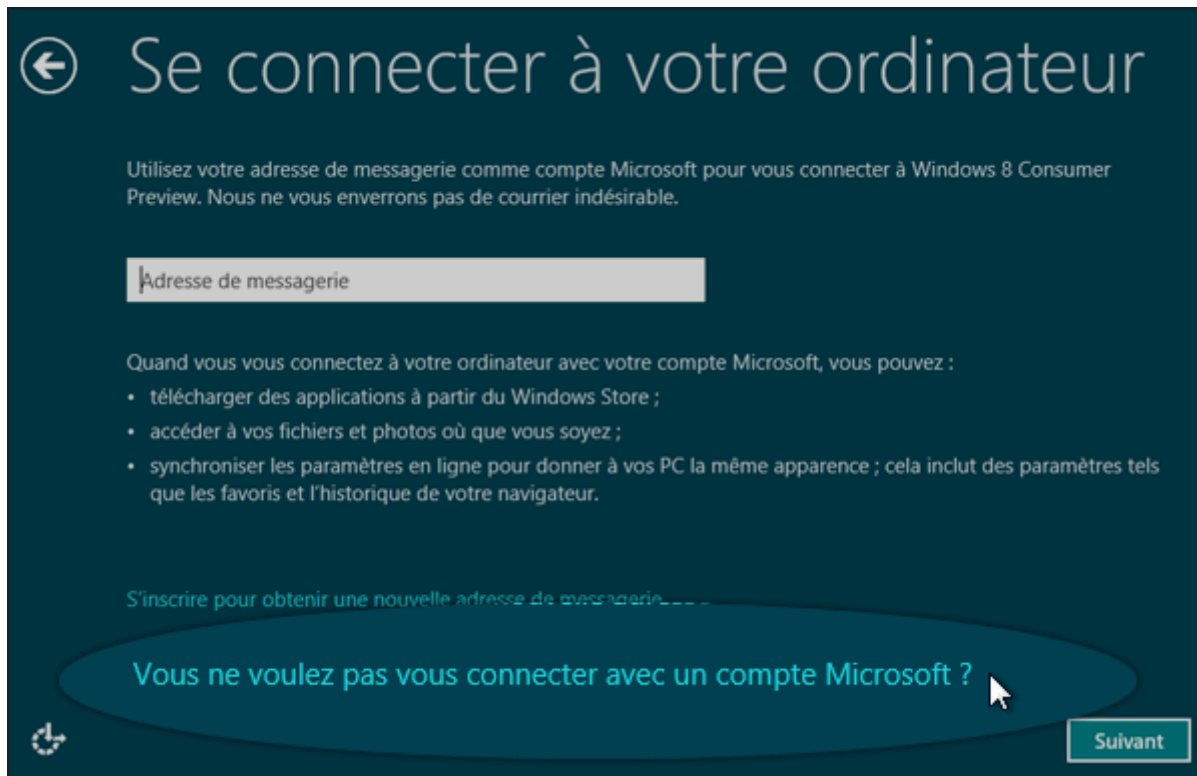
Se connecter à votre ordinateur

Utilisez votre adresse de messagerie comme compte Microsoft pour vous connecter à Windows 8 Consumer Preview. Nous ne vous enverrons pas de courrier indésirable.

Adresse de messagerie

Quand vous vous connectez à votre ordinateur avec votre compte Microsoft, vous pouvez :
• télécharger des applications à partir du Windows Store ;
• accéder à vos fichiers et photos où que vous soyez ;
• synchroniser les paramètres en ligne pour donner à vos PC la même apparence ; cela inclut des paramètres tels que les favoris et l'historique de votre navigateur.

S'inscrire pour obtenir une nouvelle adresse de messagerie

Vous ne voulez pas vous connecter avec un compte Microsoft ?

Suivant